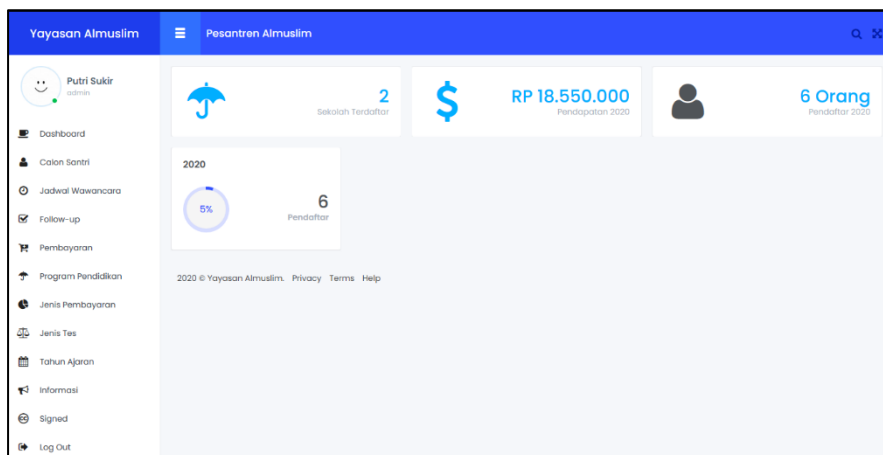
Yayasan Almuslim

Pesantren Almuslim

Putri Sukir
admin

Dashboard
Calon Santri
Jadwal Wawancara
Follow-up
Pembayaran
Program Pendidikan
Jenis Pembayaran
Jenis Tes
Tahun Ajaran
Informasi
Signed
Log Out

2
Sekolah Terdaftar

RP 18.550.000
Pendapatan 2020

6 Orang
Pendaftar 2020

2020
5%
6
Pendaftar

2020 © Yayasan Almuslim. Privacy Terms Help